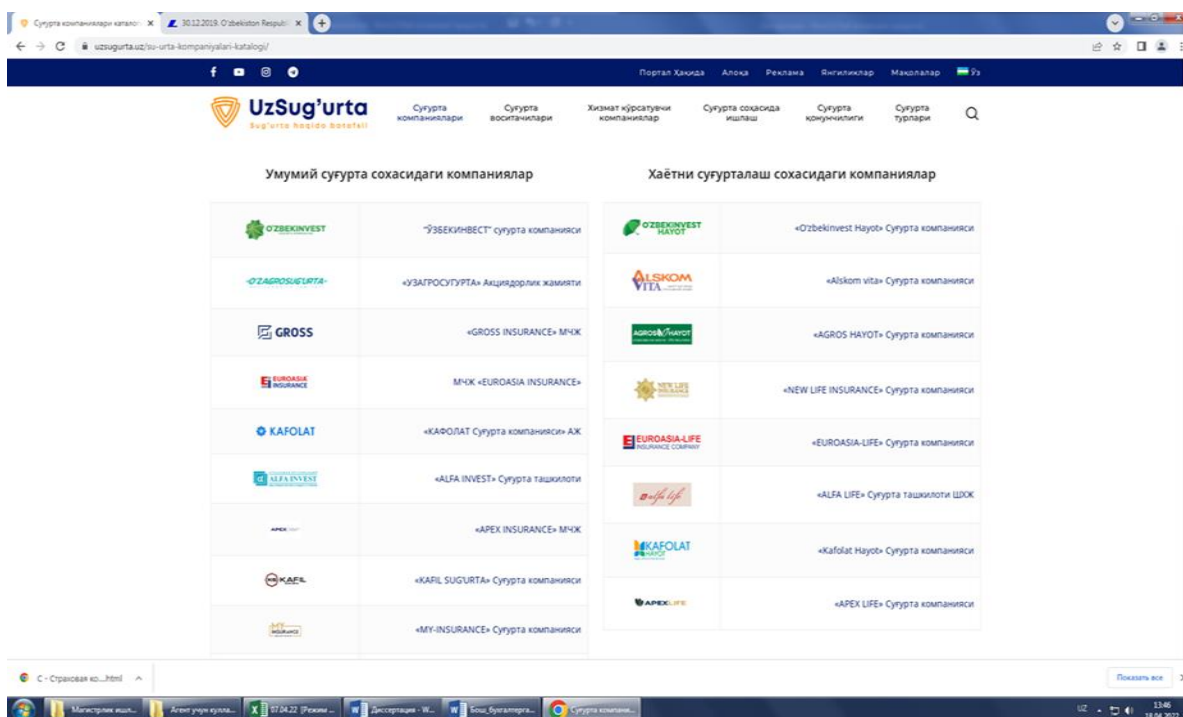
Суғурта компаниялари каталоги ×
30.12.2019. O'zbekiston Respubli ×
uzsugurta.uz/su-urta-kompaniyalari-katalogi/

Портал Ҳақида Алоқа Реклама Янгиликлар Мақолалар Ўз

UzSug'urta
Sug'urta haqida batafsil

Суғурта компаниялари | Суғурта воситачилари | Хизмат кўрсатувчи компаниялар | Суғурта соҳасида ишлаш | Суғурта қонунчилиги | Суғурта турлари

Умумий суғурта соҳасидаги компаниялар

| | |
|---|---|
| O'ZBEKINVEST | "ЎЗБЕКИНВЕСТ" суғурта компанияси |
| O'ZAGROSUG'URTA | «УЗАГРОСУГУРТА» Акциядорлик жамияти |
| GROSS | «GROSS INSURANCE» МЧЖ |
| EUROASIA INSURANCE | МЧЖ «EUROASIA INSURANCE» |
| KAFOLAT | «КАФОЛАТ Суғурта компанияси» АЖ |
| ALFA INVEST | «ALFA INVEST» Суғурта ташкилоти |
| APEX | «APEX INSURANCE» МЧЖ |
| KAFIL | «KAFIL SUG'URTA» Суғурта компанияси |
| MY INSURANCE | «MY-INSURANCE» Суғурта компанияси |

Хаётни суғурталаш соҳасидаги компаниялар

| | |
|---|---|
| O'ZBEKINVEST HAYOT | «O'zbekinvest Hayot» Суғурта компанияси |
| ALSKOM VITA | «Alskom vita» Суғурта компанияси |
| AGROS HAYOT | «AGROS HAYOT» Суғурта компанияси |
| NEW LIFE INSURANCE | «NEW LIFE INSURANCE» Суғурта компанияси |
| EUROASIA-LIFE INSURANCE COMPANY | «EUROASIA-LIFE» Суғурта компанияси |
| alfa life | «ALFA LIFE» Суғурта ташкилоти ШЖ |
| KAFOLAT HAYOT | «Kafolat Hayot» Суғурта компанияси |
| APEX LIFE | «APEX LIFE» Суғурта компанияси |

С - Страховая ко....html
Показать все

Магистрлик ишл... | Агент учун кулла... | 07.04.22 [Режим ... | Диссертация - W... | Бош_бухгалтерга... | Суғурта компания...
UZ 13:46 18.04.2022